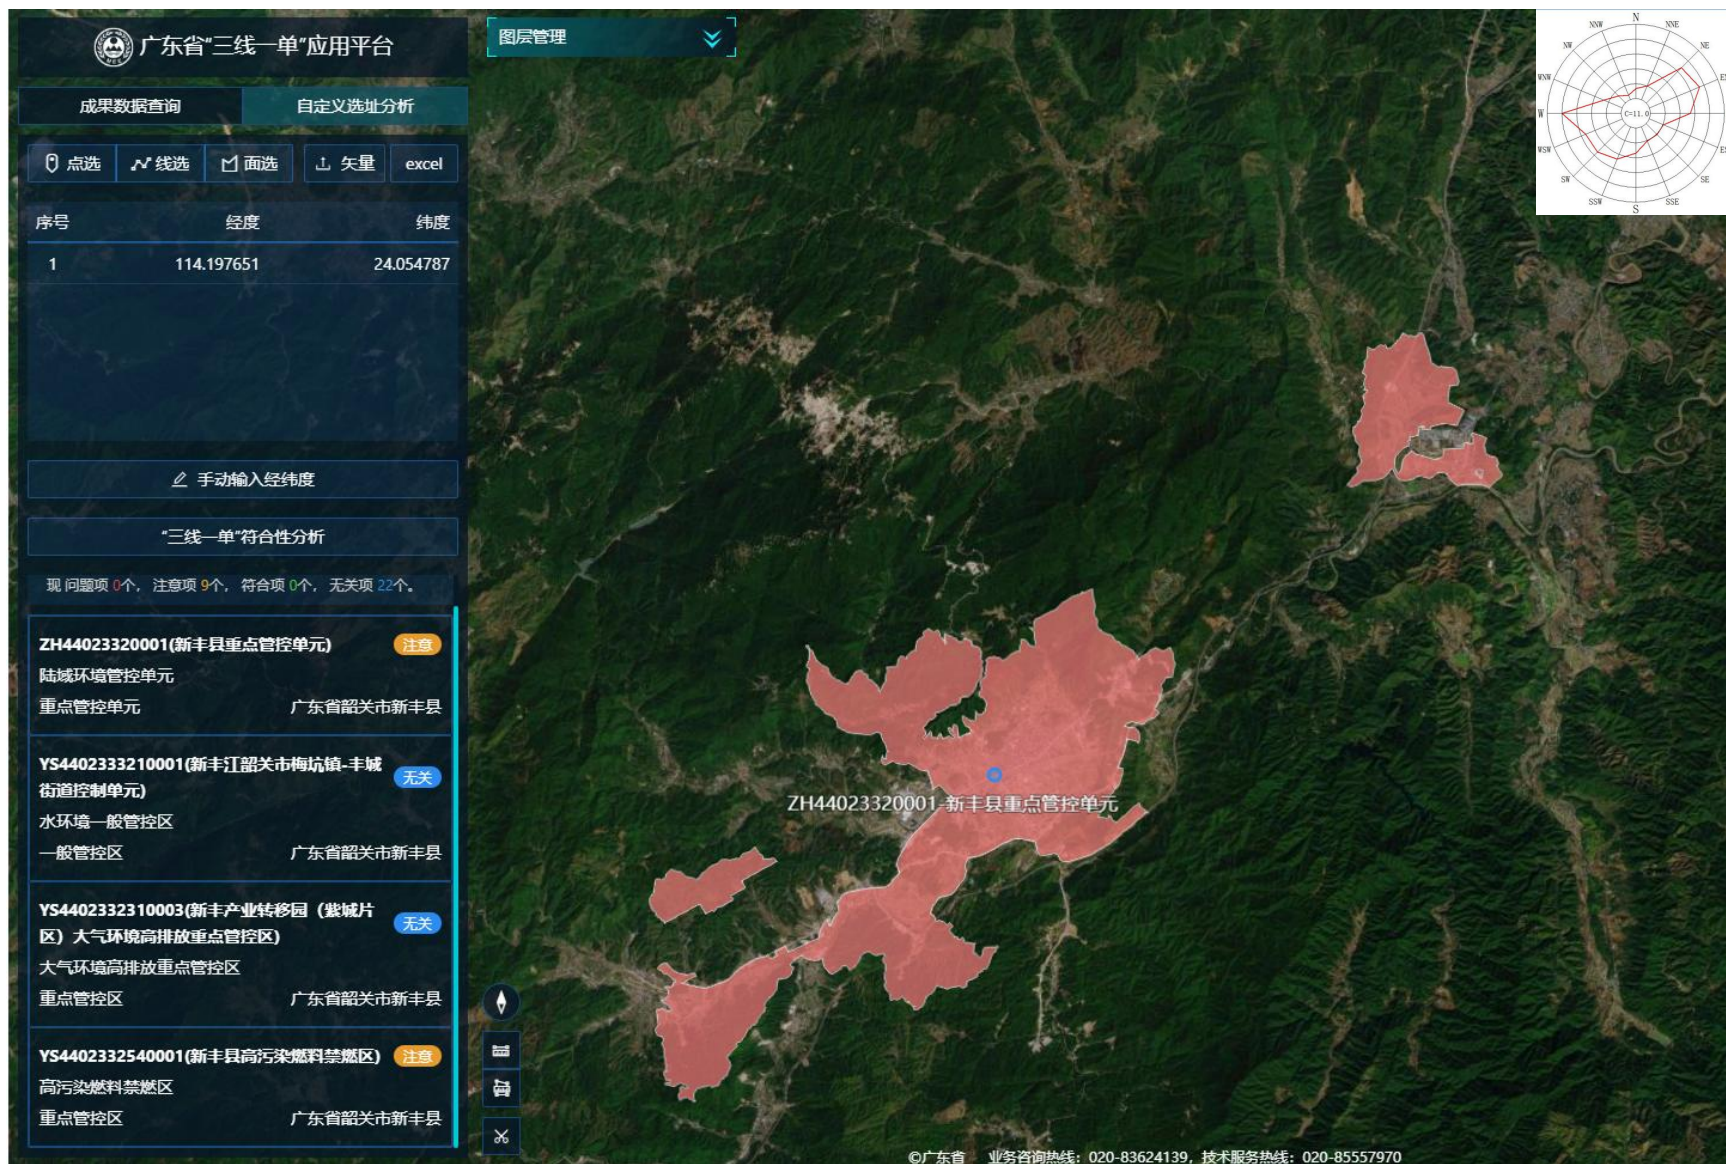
广东省"三线一单"应用平台

成果数据查询
自定义选址分析

点选
线选
面选
矢量
excel

| 序号 | 经度 | 纬度 |
|---|---|---|
| 1 | 114.197651 | 24.054787 |

手动输入经纬度

"三线一单"符合性分析

现 问题项 0个，注意项 9个，符合项 0个，无关项 22个。

ZH44023320001(新丰县重点管控单元) 注意
陆域环境管控单元
重点管控单元 广东省韶关市新丰县

YS4402333210001(新丰江韶关市梅坑镇-丰城街道控制单元) 无关
水环境一般管控区
一般管控区 广东省韶关市新丰县

YS4402332310003(新丰产业转移园（粼城片区）大气环境高排放重点管控区) 无关
大气环境高排放重点管控区
重点管控区 广东省韶关市新丰县

YS4402332540001(新丰县高污染燃料禁燃区) 注意
高污染燃料禁燃区
重点管控区 广东省韶关市新丰县

图层管理

N
NNE
NE
E
ESE
SE
SSE
S
SSW
SW
WSW
W
WNW
NW
NNW
C=11.0

ZH44023320001-新丰县重点管控单元

©广东省 业务咨询热线：020-83624139，技术服务热线：020-85557970